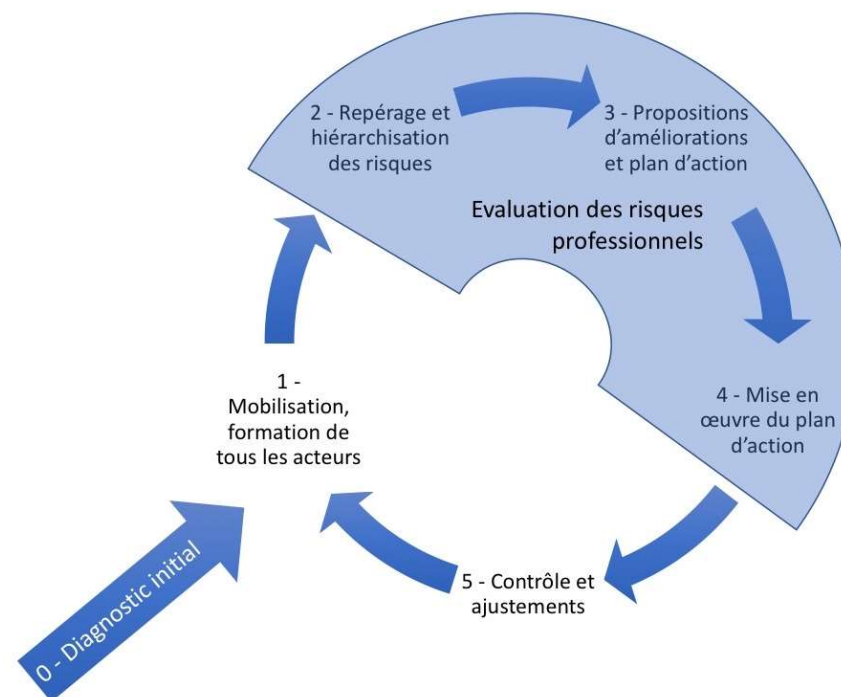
2 - Repérage et hiérarchisation des risques

3 - Propositions d'améliorations et plan d'action

Evaluation des risques professionnels

1 - Mobilisation, formation de tous les acteurs

4 - Mise en œuvre du plan d'action

0 - Diagnostic initial

5 - Contrôle et ajustements